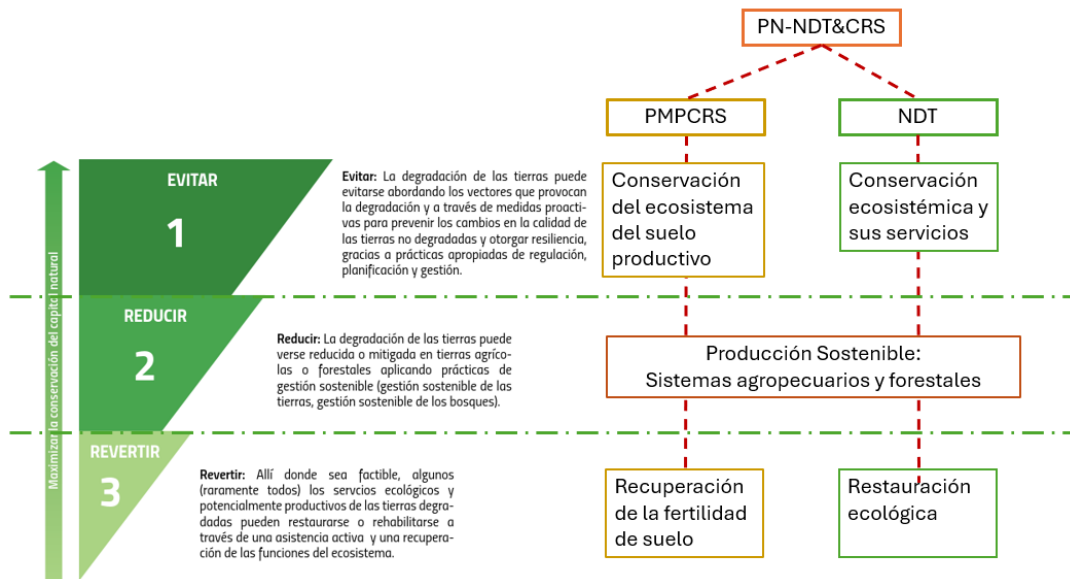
PN-NDT&CRS

PMPCRS

NDT

Maximizar la conservación del capital natural

EVITAR

1

Evitar: La degradación de las tierras puede evitarse abordando los vectores que provocan la degradación y a través de medidas proactivas para prevenir los cambios en la calidad de las tierras no degradadas y otorgar resiliencia, gracias a prácticas apropiadas de regulación, planificación y gestión.

Conservación del ecosistema del suelo productivo

Conservación ecosistémica y sus servicios

REDUCIR

2

Reducir: La degradación de las tierras puede verse reducida o mitigada en tierras agrícolas o forestales aplicando prácticas de gestión sostenible (gestión sostenible de las tierras, gestión sostenible de los bosques).

Producción Sostenible: Sistemas agropecuarios y forestales

REVERTIR

3

Revertir: Allí donde sea factible, algunos (raramente todos) los servcios ecológicos y potencialmente productivos de las tierras degradadas pueden restaurarse o rehabilitarse a través de una asistencia activa y una recuperación de las funciones del ecosistema.

Recuperación de la fertilidad de suelo

Restauración ecológica